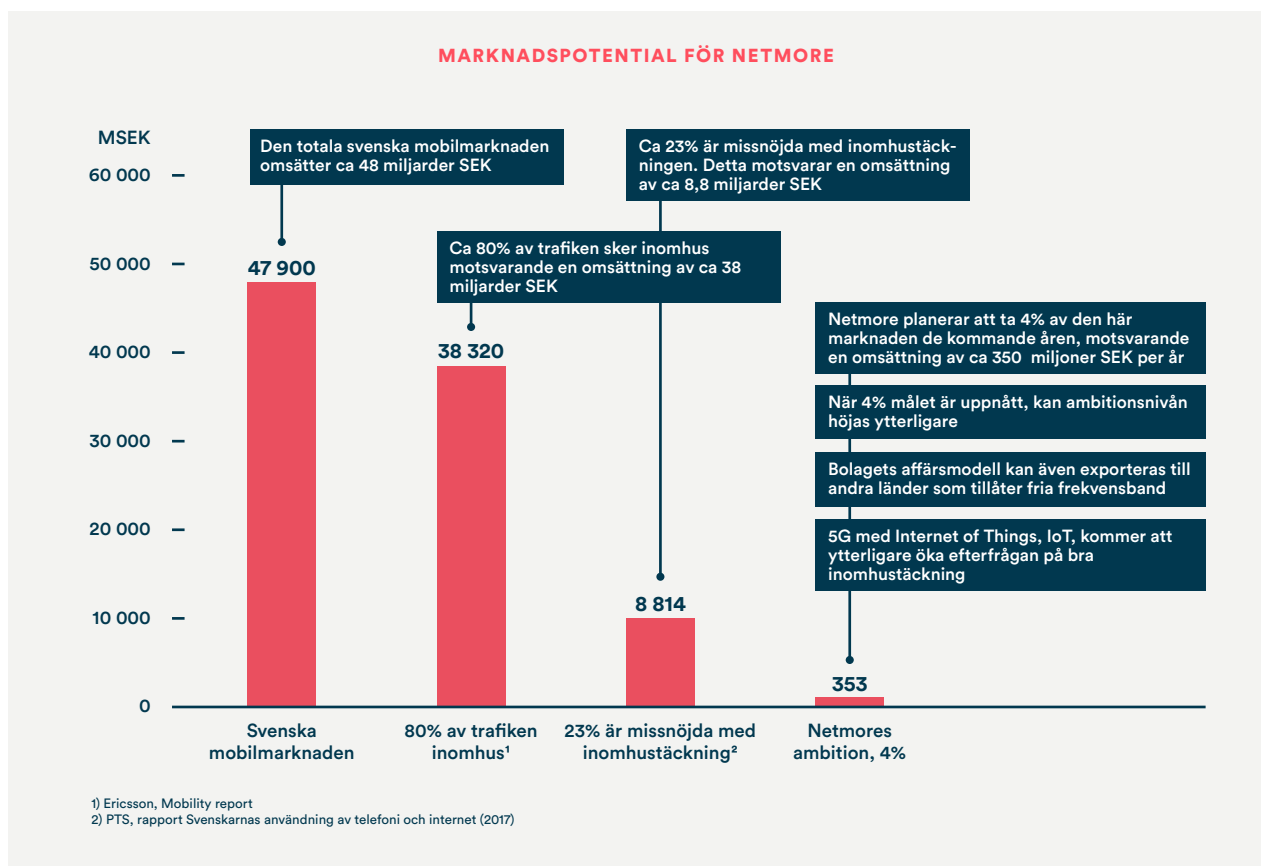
MARKNADSPOTENTIAL FÖR NETMORE

MSEK

60 000
50 000
40 000
30 000
20 000
10 000
0

Den totala svenska mobilmarknaden omsätter ca 48 miljarder SEK

47 900

Ca 80% av trafiken sker inomhus motsvarande en omsättning av ca 38 miljarder SEK

38 320

Ca 23% är missnöjda med inomhustäckningen. Detta motsvarar en omsättning av ca 8,8 miljarder SEK

8 814

Netmore planerar att ta 4% av den här marknaden de kommande åren, motsvarande en omsättning av ca 350 miljoner SEK per år

När 4% målet är uppnått, kan ambitionsnivån höjas ytterligare

Bolagets affärsmodell kan även exporteras till andra länder som tillåter fria frekvensband

5G med Internet of Things, IoT, kommer att ytterligare öka efterfrågan på bra inomhustäckning

353

Svenska mobilmarknaden

80% av trafiken inomhus¹

23% är missnöjda med inomhustäckning²

Netmores ambition, 4%

1) Ericsson, Mobility report
2) PTS, rapport Svenskarnas användning av telefoni och internet (2017)